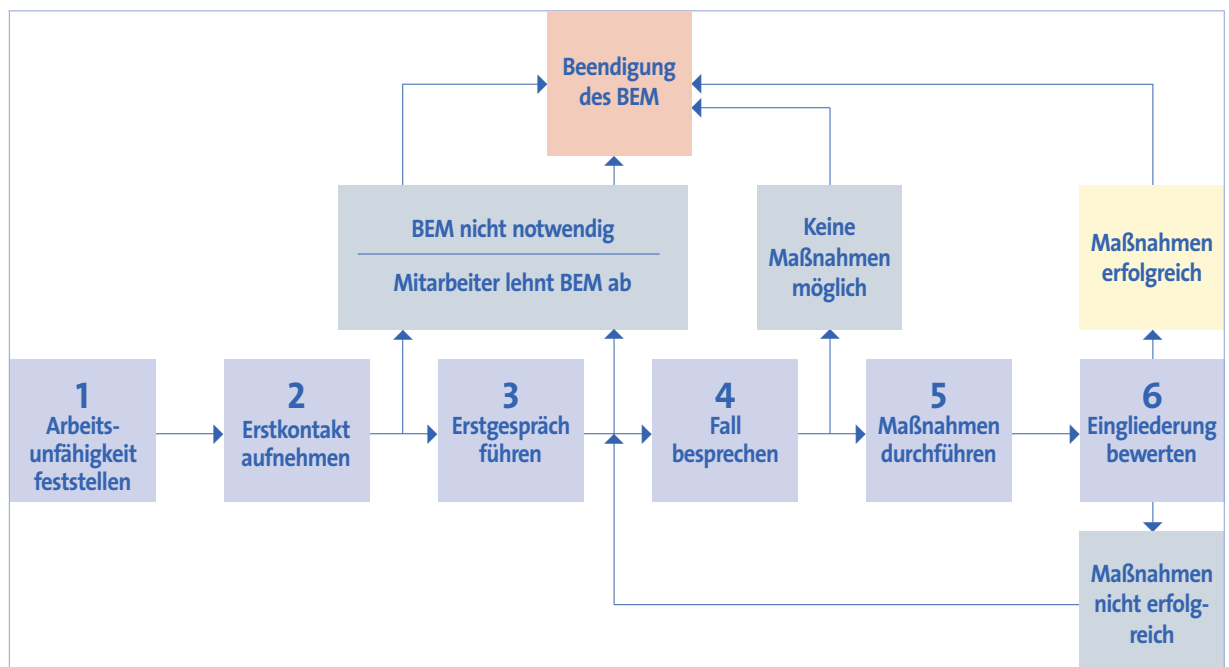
Beendigung des BEM

BEM nicht notwendig

Mitarbeiter lehnt BEM ab

Keine Maßnahmen möglich

Maßnahmen erfolgreich

1
Arbeitsunfähigkeit feststellen

2
Erstkontakt aufnehmen

3
Erstgespräch führen

4
Fall besprechen

5
Maßnahmen durchführen

6
Eingliederung bewerten

Maßnahmen nicht erfolgreich